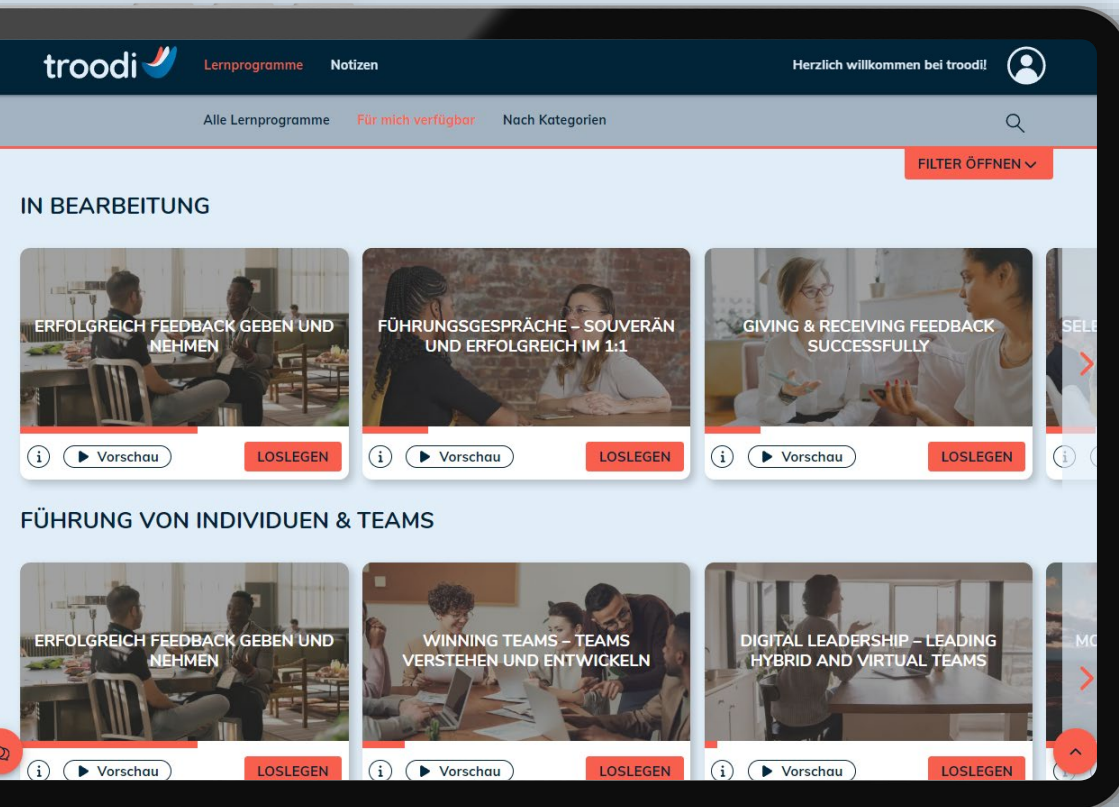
troodi Lernprogramme Notizen Herzlich willkommen bei troodi!

Alle Lernprogramme Für mich verfügbar Nach Kategorien

FILTER ÖFFNEN

IN BEARBEITUNG

ERFOLGREICH FEEDBACK GEBEN UND NEHMEN
i Vorschau LOSLEGEN

FÜHRUNGSGESPRÄCHE – SOUVERÄN UND ERFOLGREICH IM 1:1
i Vorschau LOSLEGEN

GIVING & RECEIVING FEEDBACK SUCCESSFULLY
i Vorschau LOSLEGEN

SEL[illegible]

FÜHRUNG VON INDIVIDUEN & TEAMS

ERFOLGREICH FEEDBACK GEBEN UND NEHMEN
i Vorschau LOSLEGEN

WINNING TEAMS – TEAMS VERSTEHEN UND ENTWICKELN
i Vorschau LOSLEGEN

DIGITAL LEADERSHIP – LEADING HYBRID AND VIRTUAL TEAMS
i Vorschau LOSLEGEN

MO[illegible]